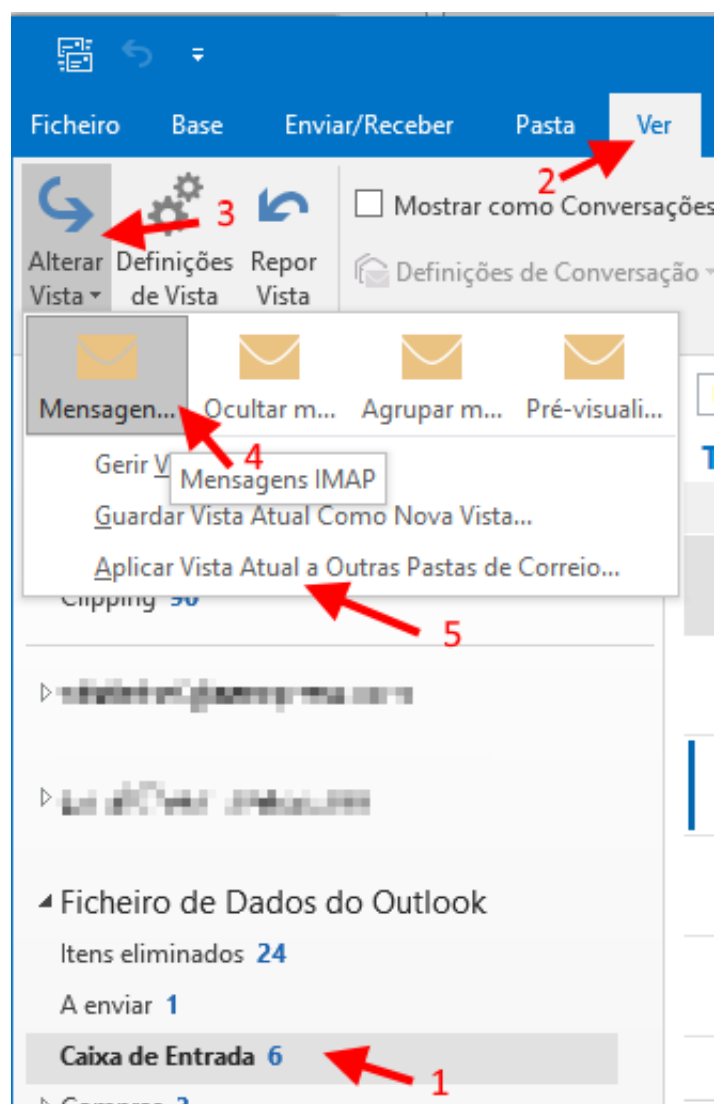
Ficheiro Base Enviar/Receber Pasta Ver

2

3

Alterar Vista

Definições de Vista

Repor Vista

Mostrar como Conversações

Definições de Conversação

Mensagen... Ocultar m... Agrupar m... Pré-visuali...

4

Gerir V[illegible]

Mensagens IMAP

Guardar Vista Atual Como Nova Vista...

Aplicar Vista Atual a Outras Pastas de Correio...

Clipping 90

5

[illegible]

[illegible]

Ficheiro de Dados do Outlook

Itens eliminados 24

A enviar 1

Caixa de Entrada 6

1

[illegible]